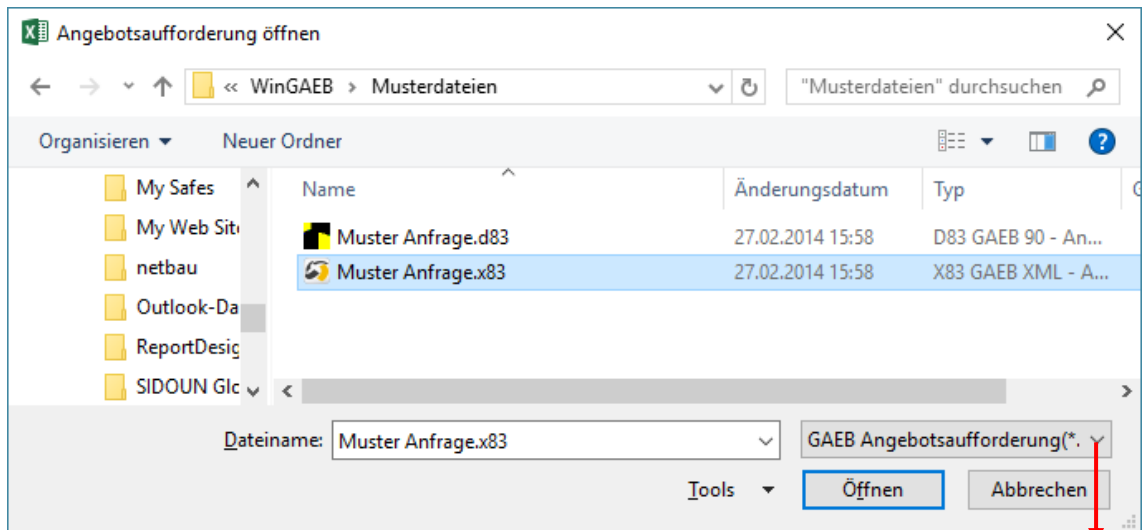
Angebotsaufforderung öffnen

« WinGAEB › Musterdateien

"Musterdateien" durchsuchen

Organisieren ▾ Neuer Ordner

My Safes
My Web Sit
netbau
Outlook-Da
ReportDesig
SIDOUN Glc

| Name | Änderungsdatum | Typ |
|---|---|---|
| Muster Anfrage.d83 | 27.02.2014 15:58 | D83 GAEB 90 - An... |
| Muster Anfrage.x83 | 27.02.2014 15:58 | X83 GAEB XML - A... |

Dateiname: Muster Anfrage.x83

GAEB Angebotsaufforderung(*.

Tools ▾ Öffnen Abbrechen